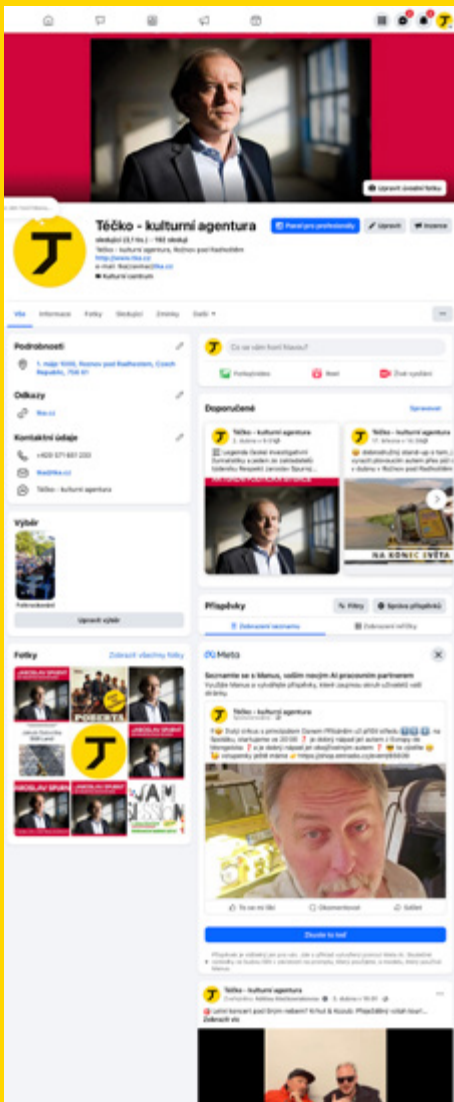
Upravit úvodní fotku

Téčko - kulturní agentura

sledující (2,1 tis.) · 192 sledujících

Téčko - kulturní agentura, Rožnov pod Radhoštěm

http://www.tko.cz

e-mail: tko@tko.cz

Kulturní centrum

Panel pro profesionály

Upravit

Inzerce

Vše

Informace

Fotky

Sledující

Zmínky

Další

Podrobnosti

1. máje 1000, Rožnov pod Radhoštěm, Czech Republic, 756 61

Odkazy

tko.cz

Kontaktní údaje

+420 571 651 200

tko@tko.cz

Téčko - kulturní agentura

Výběr

Podcast

Upravit výběr

Fotky

Zobrazit všechny fotky

Co se vám honí hlavou?

Fotka/video

Reel

Živé vysílání

Doporučené

Spravovat

Téčko - kulturní agentura

Téčko - kulturní agentura

NA KONEC SVĚTA

Příspěvky

Filtry

Správa příspěvků

Zobrazení seznamu

Zobrazení mřížky

Meta

Seznamte se s Manus, vaším novým AI pracovním partnerem

Téčko - kulturní agentura

To se mi líbí

Okomentovat

Sdílet

Zkusit to teď

Téčko - kulturní agentura

Zobrazit víc